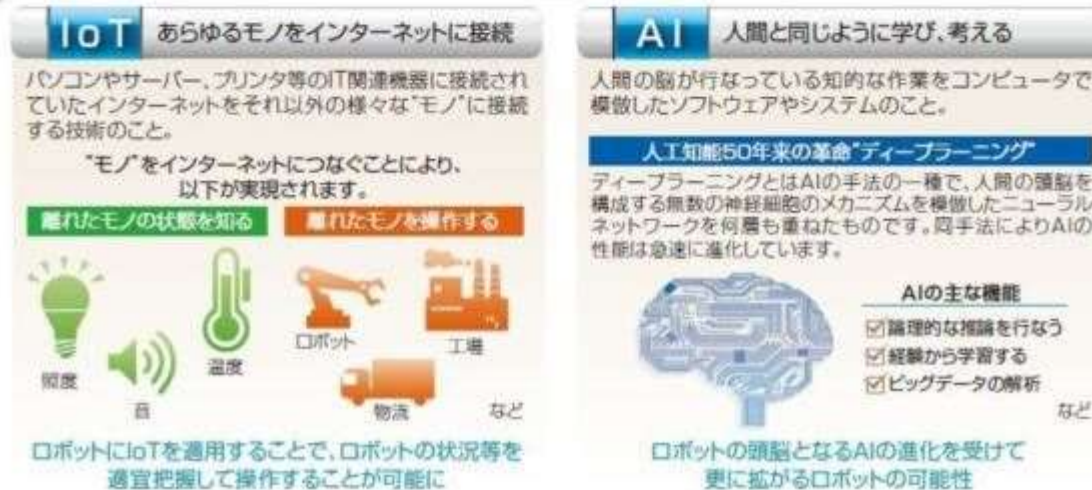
IoT あらゆるモノをインターネットに接続

パソコンやサーバー、プリンタ等のIT関連機器に接続されていたインターネットをそれ以外の様々な"モノ"に接続する技術のこと。

"モノ"をインターネットにつなぐことにより、以下が実現されます。

離れたモノの状態を知る

離れたモノを操作する

照度

音

温度

ロボット

工場

物流

など

ロボットにIoTを適用することで、ロボットの状況等を適宜把握して操作することが可能に

AI 人間と同じように学び、考える

人間の脳が行なっている知的な作業をコンピュータで模倣したソフトウェアやシステムのこと。

人工知能50年来の革命"ディープラーニング"

ディープラーニングとはAIの手法の一種で、人間の頭脳を構成する無数の神経細胞のメカニズムを模倣したニューラルネットワークを何層も重ねたものです。同手法によりAIの性能は急速に進化しています。

AIの主な機能

☑論理的な推論を行なう

☑経験から学習する

☑ビッグデータの解析

など

ロボットの頭脳となるAIの進化を受けて更に拡がるロボットの可能性